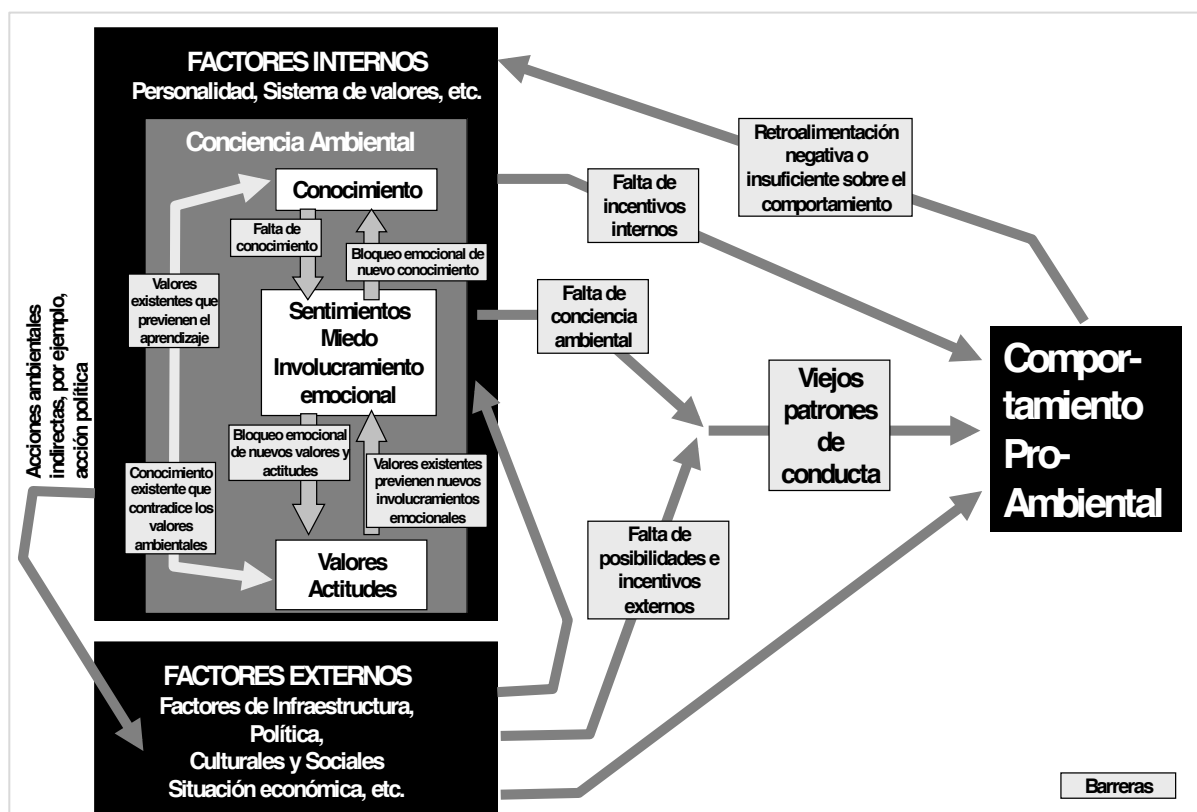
FACTORES INTERNOS
Personalidad, Sistema de valores, etc.

Conciencia Ambiental

Conocimiento

Falta de conocimiento

Bloqueo emocional de nuevo conocimiento

Valores existentes que previenen el aprendizaje

Sentimientos
Miedo
Involucramiento emocional

Bloqueo emocional de nuevos valores y actitudes

Valores existentes previenen nuevos involucramientos emocionales

Conocimiento existente que contradice los valores ambientales

Valores
Actitudes

Acciones ambientales indirectas, por ejemplo, acción política

Retroalimentación negativa o insuficiente sobre el comportamiento

Falta de incentivos internos

Falta de conciencia ambiental

Viejos patrones de conducta

Comportamiento Pro-Ambiental

Falta de posibilidades e incentivos externos

FACTORES EXTERNOS
Factores de Infraestructura,
Política,
Culturales y Sociales
Situación económica, etc.

Barreras